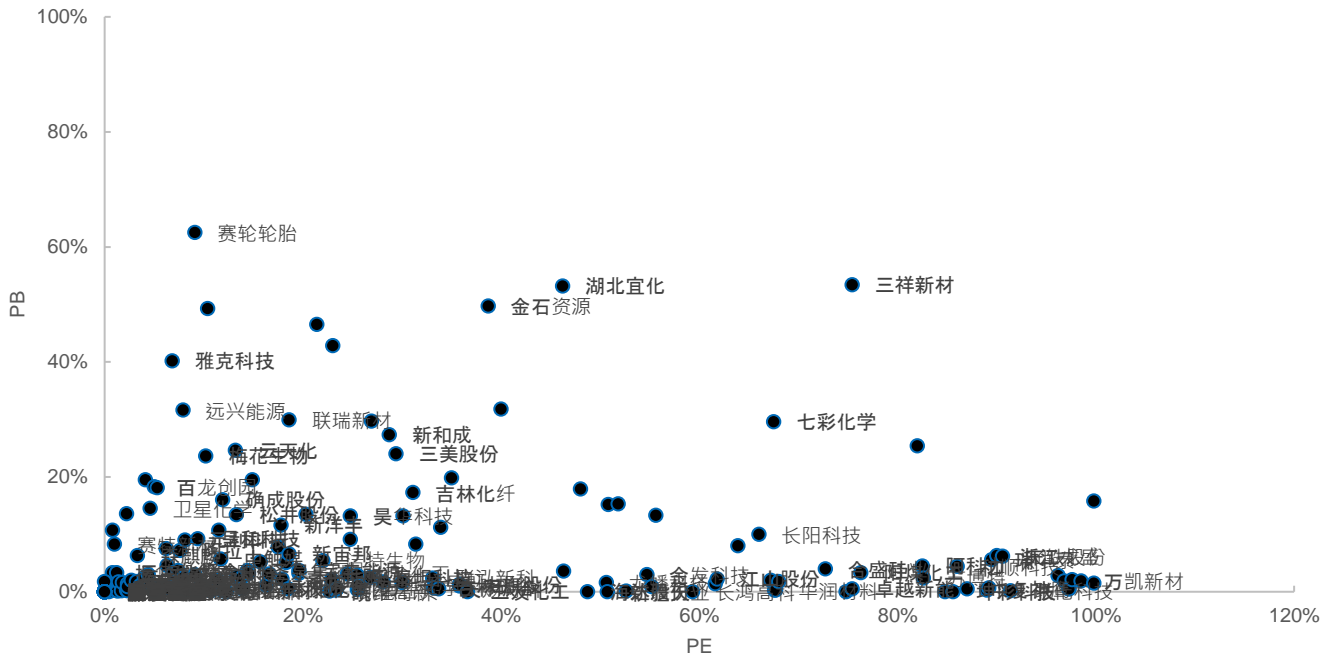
100%
80%
60%
40%
20%
0%
PB
0%
20%
40%
60%
80%
100%
120%
PE

赛轮轮胎
湖北宜化
三祥新材
金石资源
雅克科技
远兴能源
联瑞新材
七彩化学
新和成
梅花生物
云天化
三美股份
吉林化纤
百龙创园
卫星化学
确成股份
松井股份
新洋丰
昊华科技
长阳科技
万凯新材
卓越新能
金发科技
江山股份
合盛硅业
长鸿高科
华润材料
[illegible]